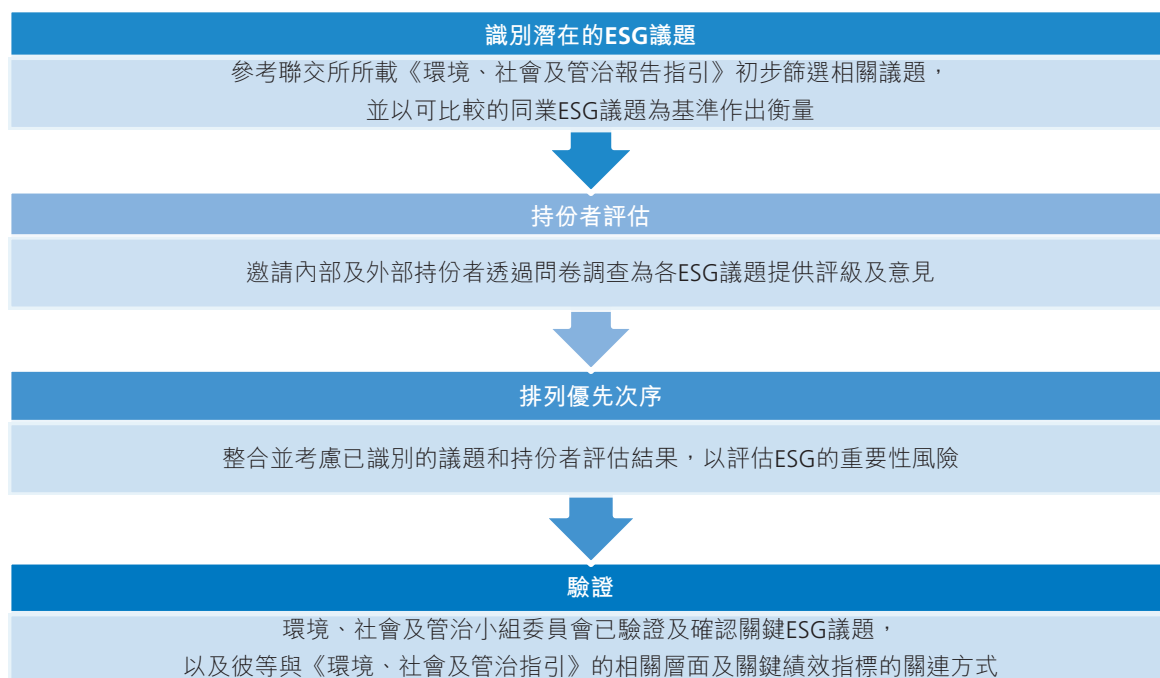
識別潛在的ESG議題

參考聯交所所載《環境、社會及管治報告指引》初步篩選相關議題，並以可比較的同業ESG議題為基準作出衡量

持份者評估

邀請內部及外部持份者透過問卷調查為各ESG議題提供評級及意見

排列優先次序

整合並考慮已識別的議題和持份者評估結果，以評估ESG的重要性風險

驗證

環境、社會及管治小組委員會已驗證及確認關鍵ESG議題，以及彼等與《環境、社會及管治指引》的相關層面及關鍵績效指標的關連方式